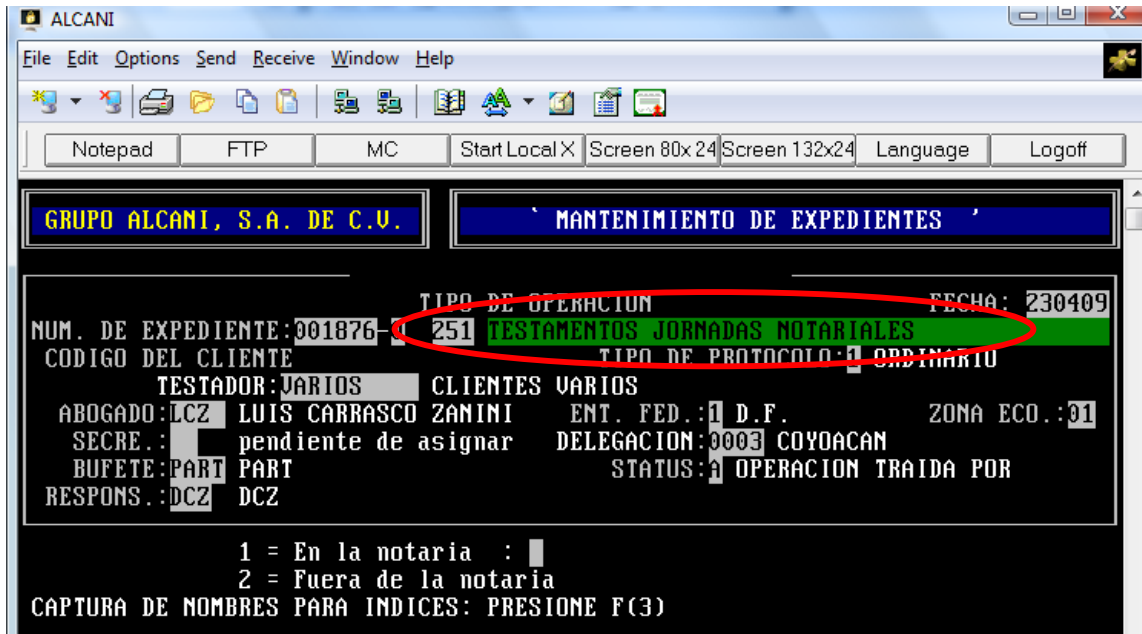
ALCANI

File Edit Options Send Receive Window Help

Notepad FTP MC Start Local X Screen 80x24 Screen 132x24 Language Logoff

GRUPO ALCANI, S.A. DE C.V.

` MANTENIMIENTO DE EXPEDIENTES ´

TIPO DE OPERACION FECHA: 230409
NUM. DE EXPEDIENTE:001876- 251 TESTAMENTOS JORNADAS NOTARIALES
CODIGO DEL CLIENTE TIPO DE PROTOCOLO:1 ORDINARIO
TESTADOR:VARIOS CLIENTES VARIOS
ABOGADO:LCZ LUIS CARRASCO ZANINI ENT. FED.:1 D.F. ZONA ECO.:01
SECRE.: pendiente de asignar DELEGACION:0003 COYOACAN
BUFETE:PART PART STATUS:A OPERACION TRAIDA POR
RESPONS.:DCZ DCZ

1 = En la notaria :
2 = Fuera de la notaria
CAPTURA DE NOMBRES PARA INDICES: PRESIONE F(3)